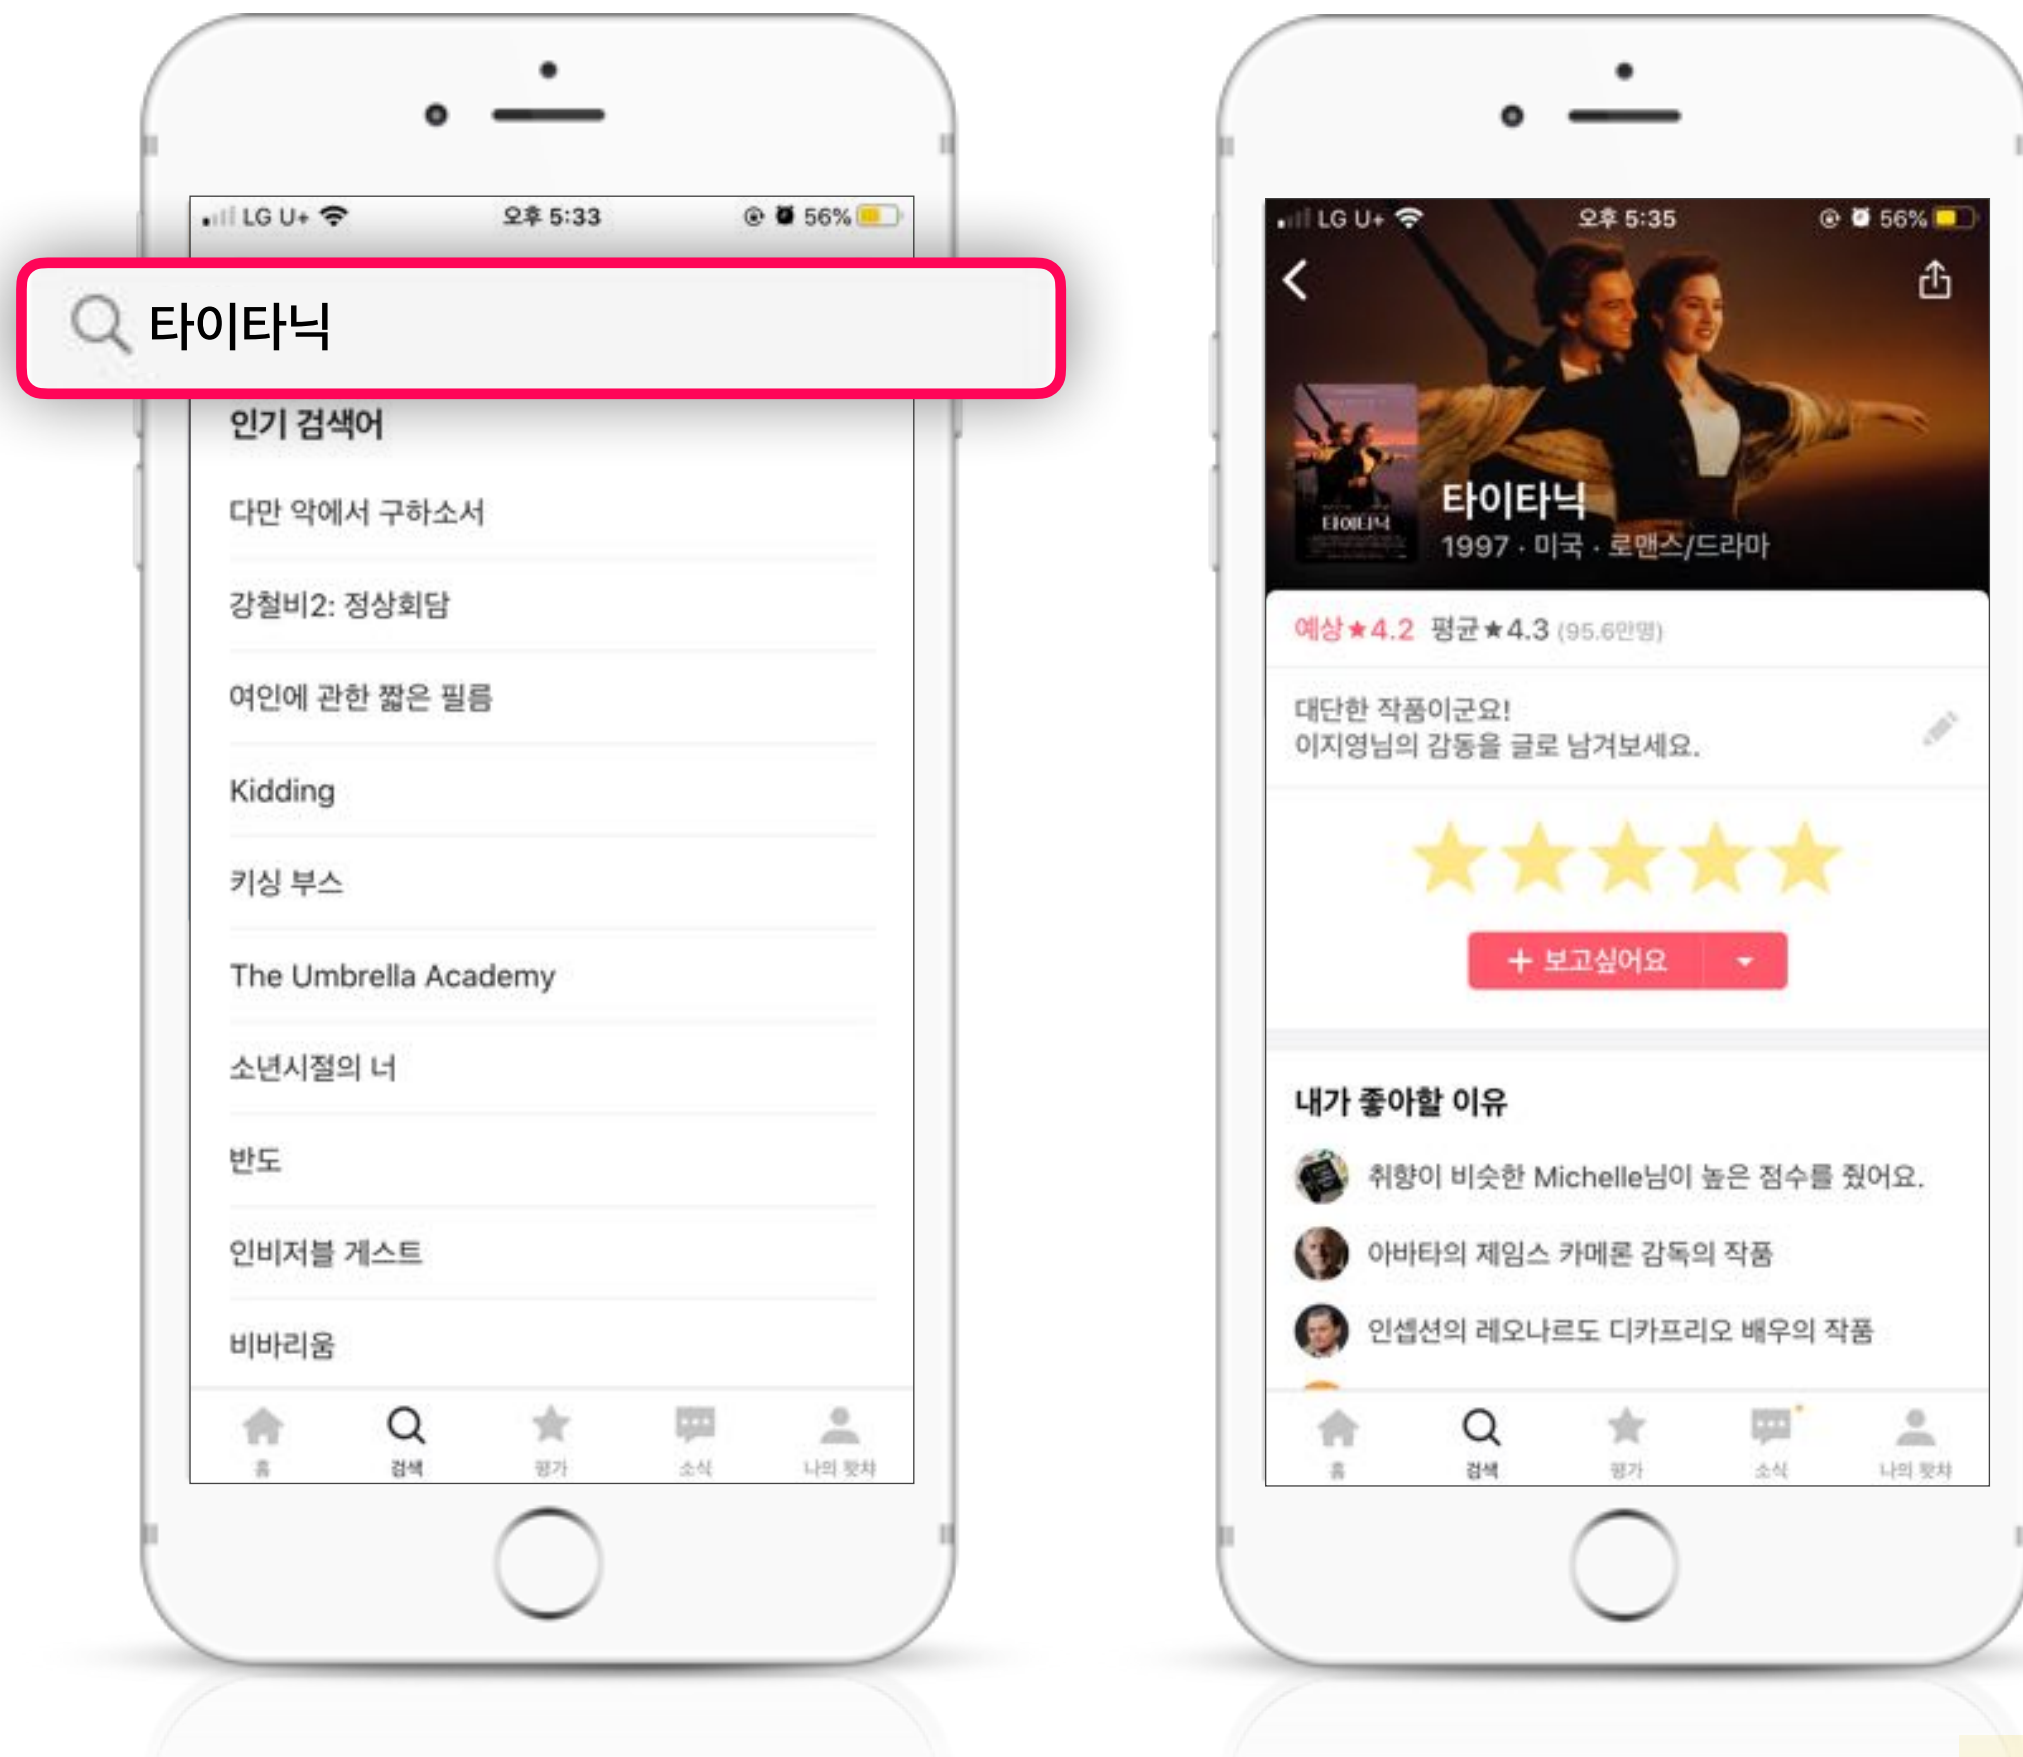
LG U+ 오후 5:33 56%

타이타닉

인기 검색어

다만 악에서 구하소서

강철비2: 정상회담

여인에 관한 짧은 필름

Kidding

키싱 부스

The Umbrella Academy

소년시절의 너

반도

인비저블 게스트

비바리움

홈 검색 평가 소식 나의 왓챠

LG U+ 오후 5:35 56%

타이타닉

타이타닉
1997 · 미국 · 로맨스/드라마

예상★4.2 평균★4.3 (95.6만명)

대단한 작품이군요!
이지영님의 감동을 글로 남겨보세요.

+ 보고싶어요

내가 좋아할 이유

취향이 비슷한 Michelle님이 높은 점수를 줬어요.

아바타의 제임스 카메론 감독의 작품

인셉션의 레오나르도 디카프리오 배우의 작품

홈 검색 평가 소식 나의 왓챠